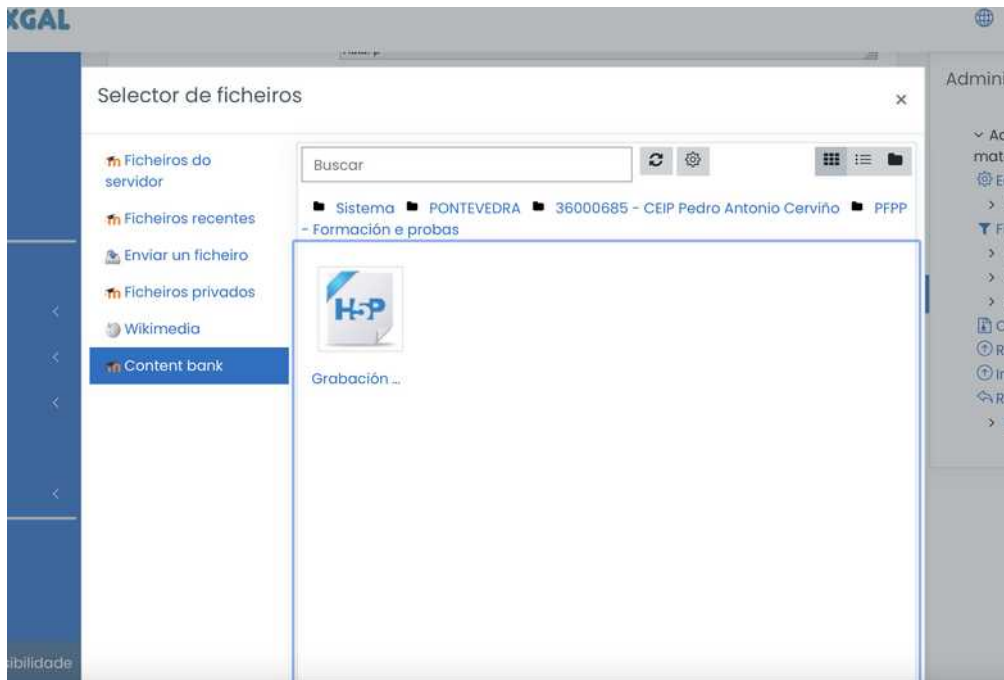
XGAL

Admini

Selector de ficheiros

×

Ficheiros do servidor

Ficheiros recentes

Enviar un ficheiro

Ficheiros privados

Wikimedia

Content bank

Buscar

Sistema PONTEVEDRA 36000685 - CEIP Pedro Antonio Cerviño PFPP - Formación e probas

H5P

Grabación ...

ibilidade

Ac
mat
E
F
C
R
Ir
R